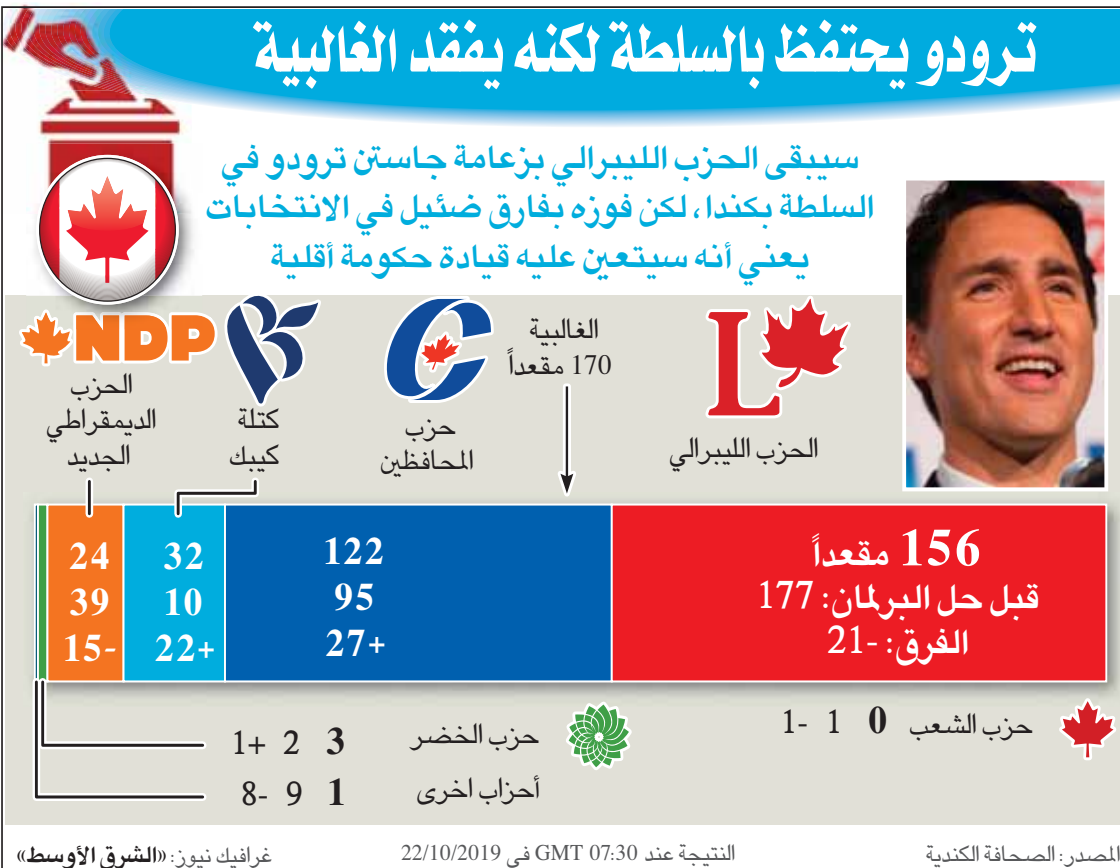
ترودو يحتفظ بالسلطة لكنه يفقد الغالبية

سيبقى الحزب الليبرالي بزعامة جاستن ترودو في السلطة بكندا، لكن فوزه بفارق ضئيل في الانتخابات يعني أنه سيتعين عليه قيادة حكومة أقلية

NDP

الحزب الديمقراطي الجديد

كتلة كيبك

حزب المحافظين

الغالبية 170 مقعداً

الحزب الليبرالي

24
39
15-

32
10
22+

122
95
27+

156 مقعداً
قبل حل البرلمان: 177
الفرق: 21-

3 2 1+ حزب الخضر

1 9 8- أحزاب اخرى

حزب الشعب 0 1 1-

المصدر: الصحافة الكندية

النتيجة عند GMT 07:30 في 22/10/2019

غرافيك نيوز: «الشرق الأوسط»